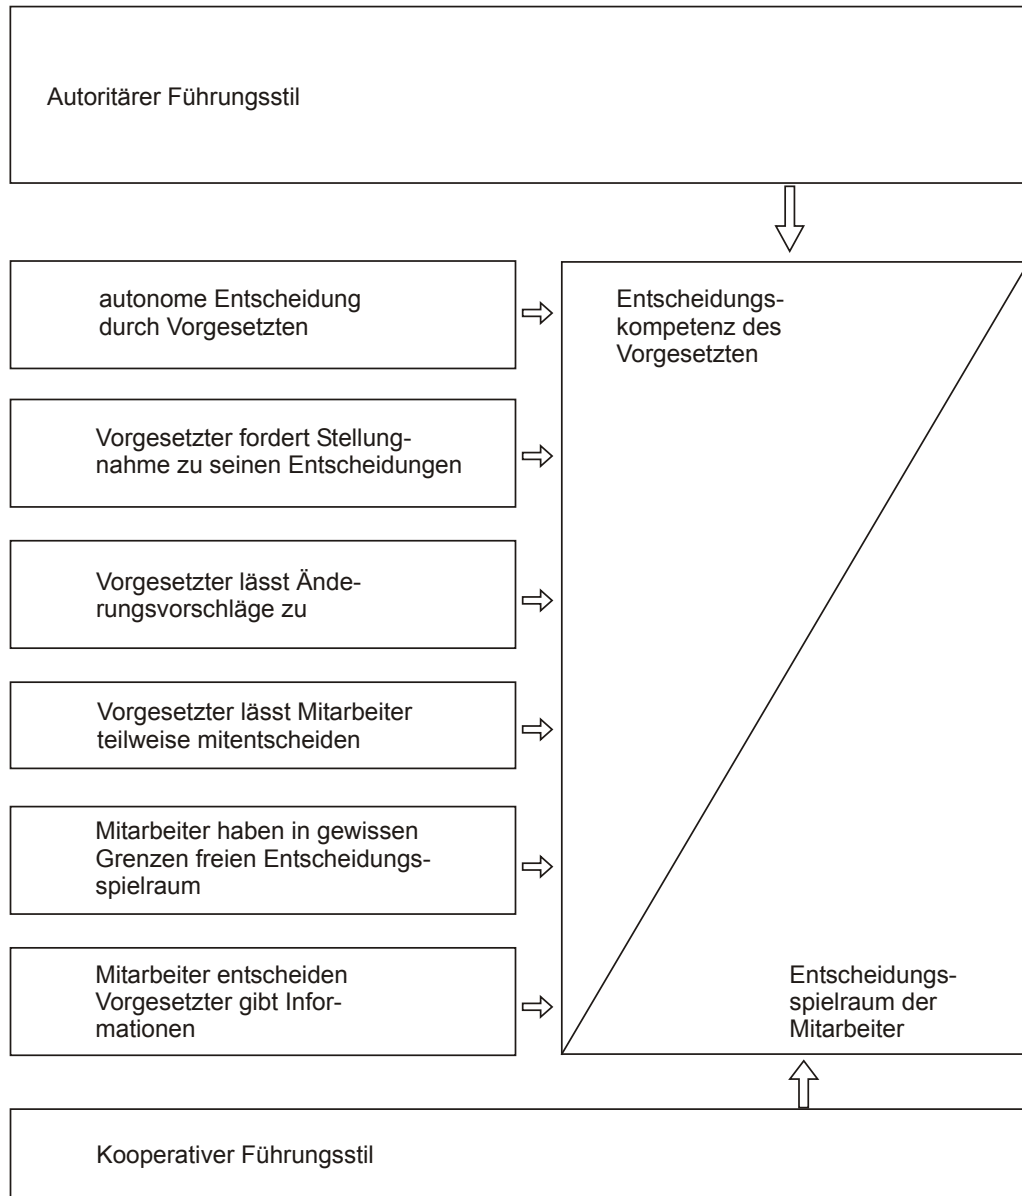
Autoritärer Führungsstil

autonome Entscheidung durch Vorgesetzten

Vorgesetzter fordert Stellungnahme zu seinen Entscheidungen

Vorgesetzter lässt Änderungsvorschläge zu

Vorgesetzter lässt Mitarbeiter teilweise mitentscheiden

Mitarbeiter haben in gewissen Grenzen freien Entscheidungsspielraum

Mitarbeiter entscheiden Vorgesetzter gibt Informationen

Entscheidungskompetenz des Vorgesetzten

Entscheidungsspielraum der Mitarbeiter

Kooperativer Führungsstil